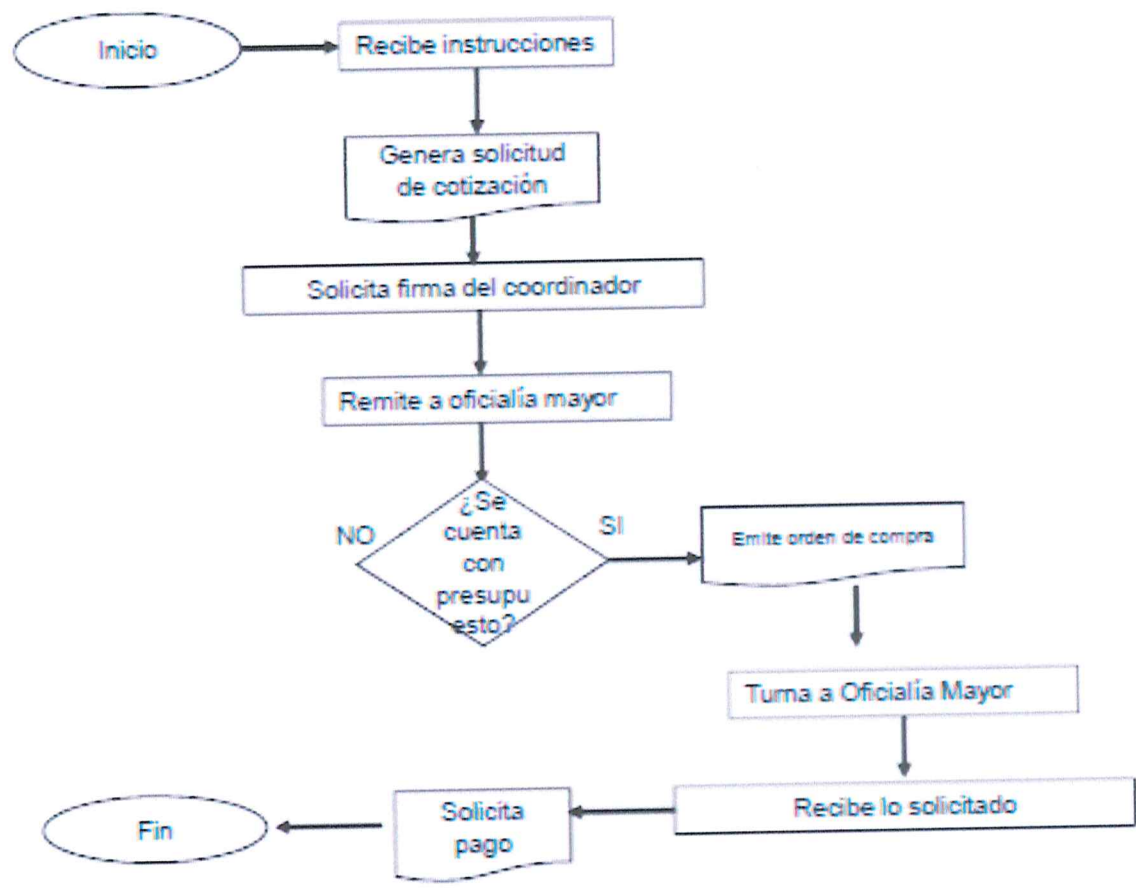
Inicio

Recibe instrucciones

Genera solicitud de cotización

Solicita firma del coordinador

Remite a oficialía mayor

NO

¿Se cuenta con presupuesto?

SI

Emite orden de compra

Turna a Oficialía Mayor

Recibe lo solicitado

Solicita pago

Fin